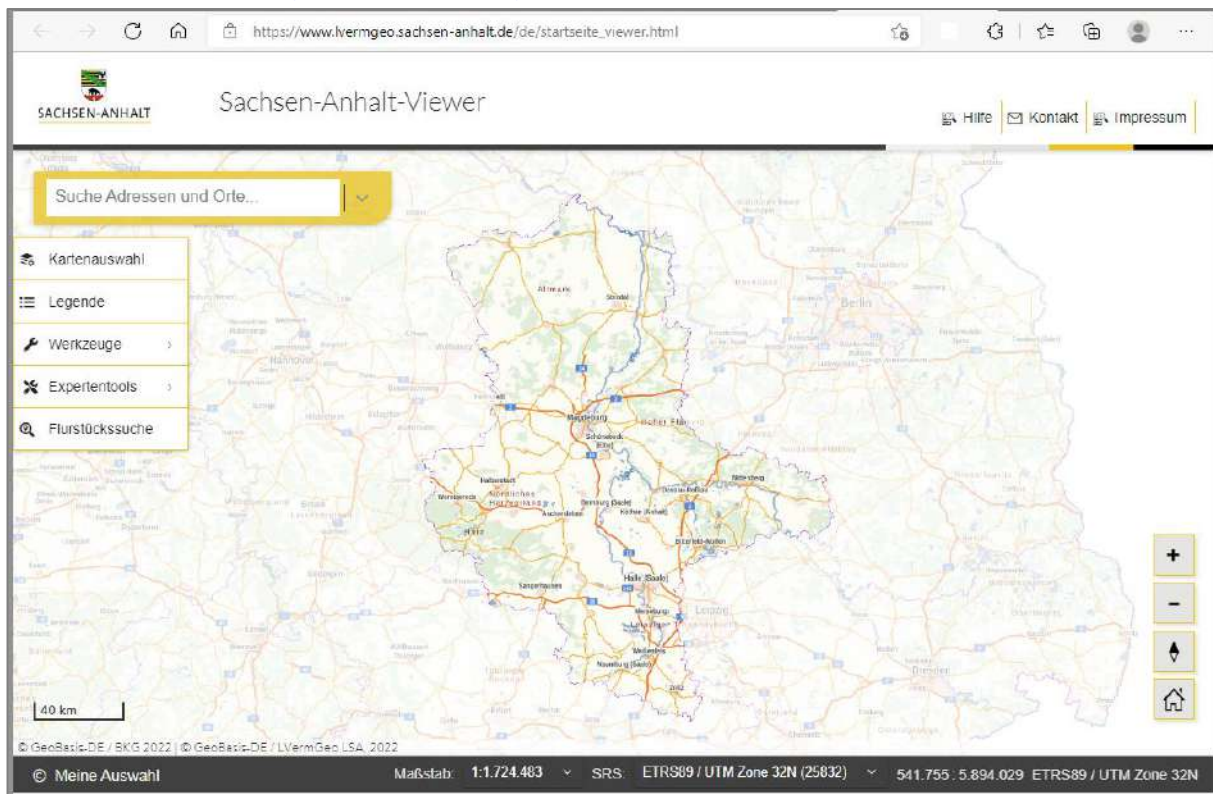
https://www.lvermgeo.sachsen-anhalt.de/de/startseite_viewer.html

SACHSEN-ANHALT

Sachsen-Anhalt-Viewer

Hilfe | Kontakt | Impressum

Suche Adressen und Orte...

Kartenauswahl
Legende
Werkzeuge
Expertentools
Flurstückssuche

Altmark
Stendal
Berlin
Hannover
Magdeburg
Schönebeck (Elbe)
Halberstadt
Wernigerode
Bernburg (Saale)
Dessau-Roßlau
Köthen (Anhalt)
Wittenberg
Bitterfeld-Wolfen
Sangerhausen
Halle (Saale)
Merseburg
Leipzig
Weißenfels
Naumburg (Saale)
Dresden

+
-

40 km

© GeoBasis-DE / BKG 2022 | © GeoBasis-DE / LVermGeo LSA, 2022

© Meine Auswahl   Maßstab: 1:1.724.483   SRS: ETRS89 / UTM Zone 32N (25832)   541.755 : 5.894.029 ETRS89 / UTM Zone 32N